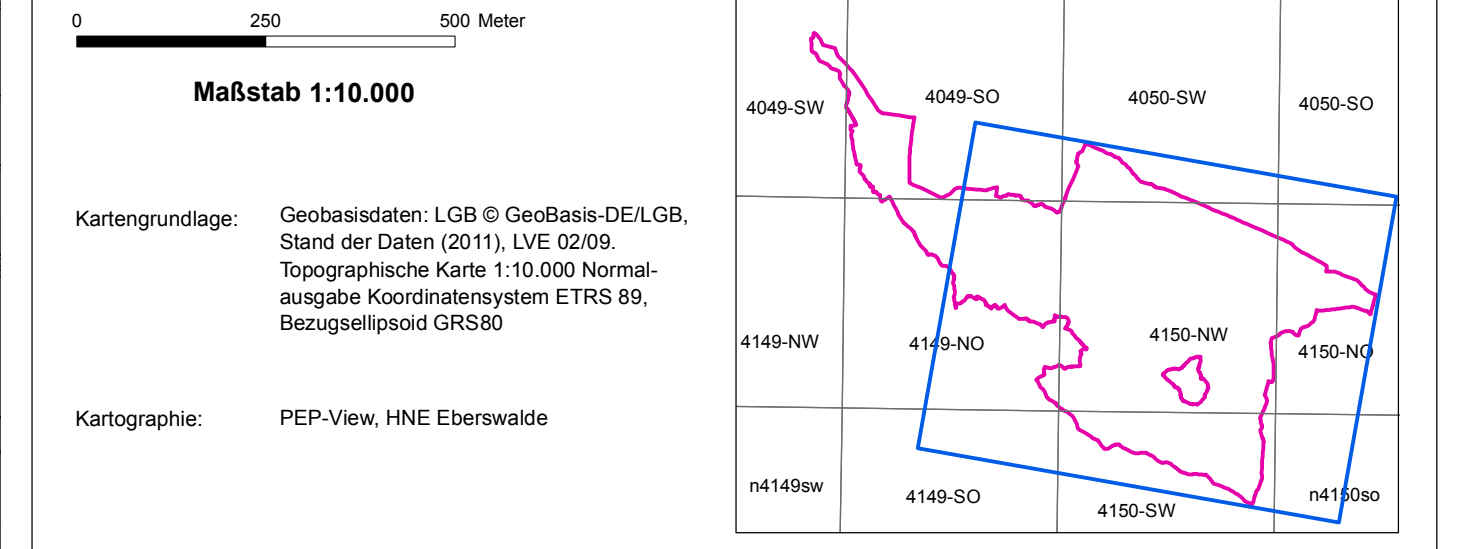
0 250 500 Meter

Maßstab 1:10.000

Kartengrundlage: Geobasisdaten: LGB © GeoBasis-DE/LGB, Stand der Daten (2011), LVE 02/09. Topographische Karte 1:10.000 Normalausgabe Koordinatensystem ETRS 89, Bezugsellipsoid GRS80

Kartographie: PEP-View, HNE Eberswalde

4049-SW
4049-SO
4050-SW
4050-SO
4149-NW
4149-NO
4150-NW
4150-NO
n4149sw
4149-SO
4150-SW
n4150so